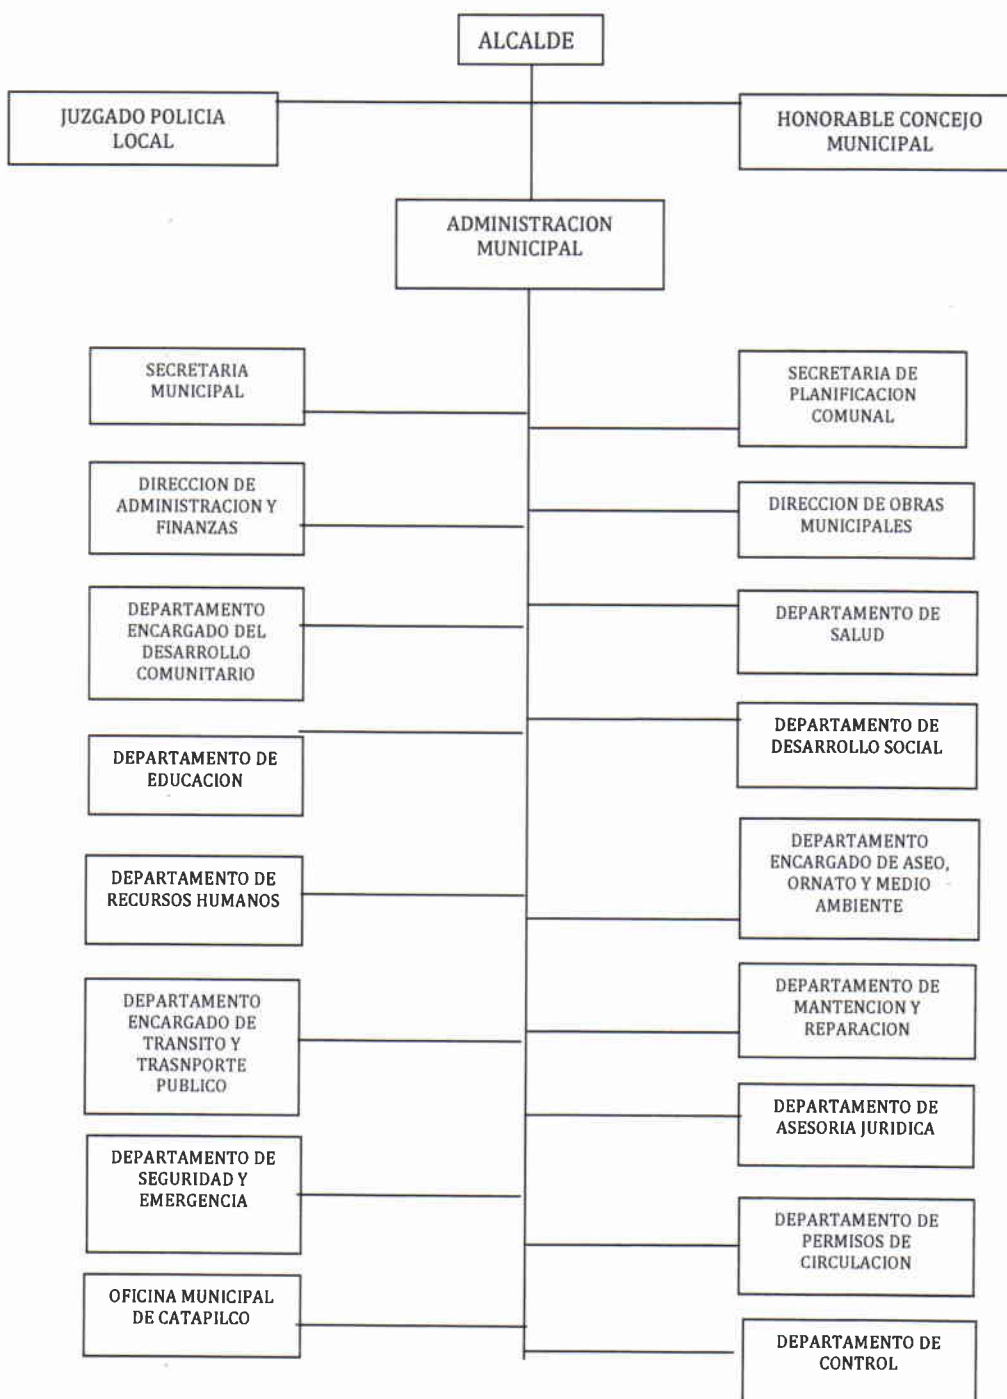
ALCALDE

JUZGADO POLICIA LOCAL

HONORABLE CONCEJO MUNICIPAL

ADMINISTRACION MUNICIPAL

SECRETARIA MUNICIPAL

SECRETARIA DE PLANIFICACION COMUNAL

DIRECCION DE ADMINISTRACION Y FINANZAS

DIRECCION DE OBRAS MUNICIPALES

DEPARTAMENTO ENCARGADO DEL DESARROLLO COMUNITARIO

DEPARTAMENTO DE SALUD

DEPARTAMENTO DE DESARROLLO SOCIAL

DEPARTAMENTO DE EDUCACION

DEPARTAMENTO ENCARGADO DE ASEO, ORNATO Y MEDIO AMBIENTE

DEPARTAMENTO DE RECURSOS HUMANOS

DEPARTAMENTO ENCARGADO DE TRANSITO Y TRASNPORTE PUBLICO

DEPARTAMENTO DE MANTENCION Y REPARACION

DEPARTAMENTO DE ASESORIA JURIDICA

DEPARTAMENTO DE SEGURIDAD Y EMERGENCIA

DEPARTAMENTO DE PERMISOS DE CIRCULACION

OFICINA MUNICIPAL DE CATAPILCO

DEPARTAMENTO DE CONTROL